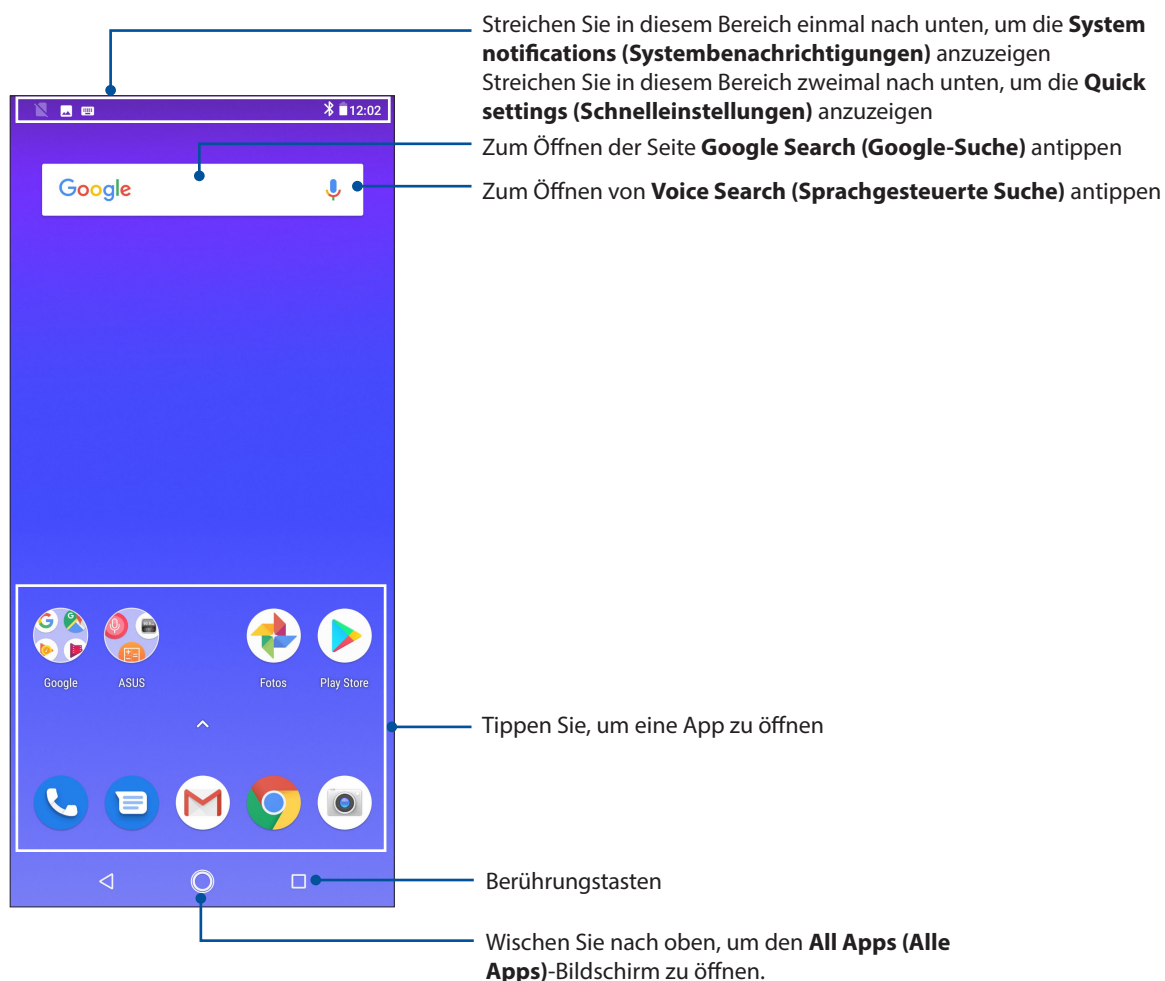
Streichen Sie in diesem Bereich einmal nach unten, um die **System notifications (Systembenachrichtigungen)** anzuzeigen
Streichen Sie in diesem Bereich zweimal nach unten, um die **Quick settings (Schnelleinstellungen)** anzuzeigen

12:02

Google

Zum Öffnen der Seite **Google Search (Google-Suche)** antippen

Zum Öffnen von **Voice Search (Sprachgesteuerte Suche)** antippen

Google
ASUS
Fotos
Play Store

Tippen Sie, um eine App zu öffnen

Berührungstasten

Wischen Sie nach oben, um den **All Apps (Alle Apps)**-Bildschirm zu öffnen.